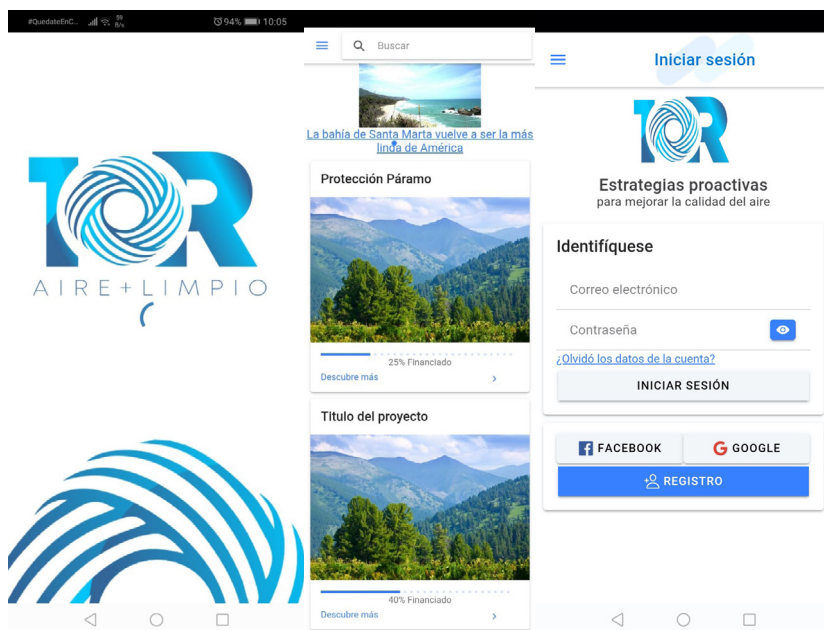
#QuedateEnC... 94% 10:05

TOR
AIRE + LIMPIO

Buscar

La bahía de Santa Marta vuelve a ser la más linda de América

Protección Páramo

25% Financiado

Descubre más

Titulo del proyecto

40% Financiado

Descubre más

Iniciar sesión

TOR

Estrategias proactivas
para mejorar la calidad del aire

Identifíquese

Correo electrónico

Contraseña

¿Olvidó los datos de la cuenta?

INICIAR SESIÓN

FACEBOOK

GOOGLE

REGISTRO